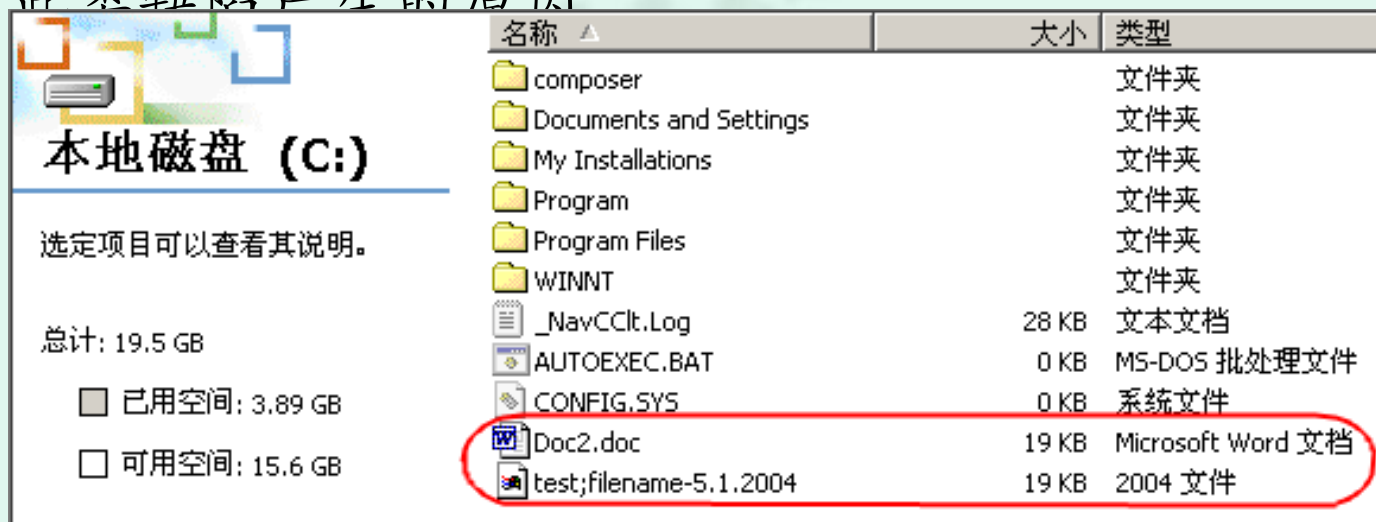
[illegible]

本地磁盘 (C:)

选定项目可以查看其说明。

总计: 19.5 GB

已用空间: 3.89 GB

可用空间: 15.6 GB

| 名称 | 大小 | 类型 |
|---|---|---|
| composer | | 文件夹 |
| Documents and Settings | | 文件夹 |
| My Installations | | 文件夹 |
| Program | | 文件夹 |
| Program Files | | 文件夹 |
| WINNT | | 文件夹 |
| _NavCClt.Log | 28 KB | 文本文档 |
| AUTOEXEC.BAT | 0 KB | MS-DOS 批处理文件 |
| CONFIG.SYS | 0 KB | 系统文件 |
| Doc2.doc | 19 KB | Microsoft Word 文档 |
| test;filename-5.1.2004 | 19 KB | 2004 文件 |